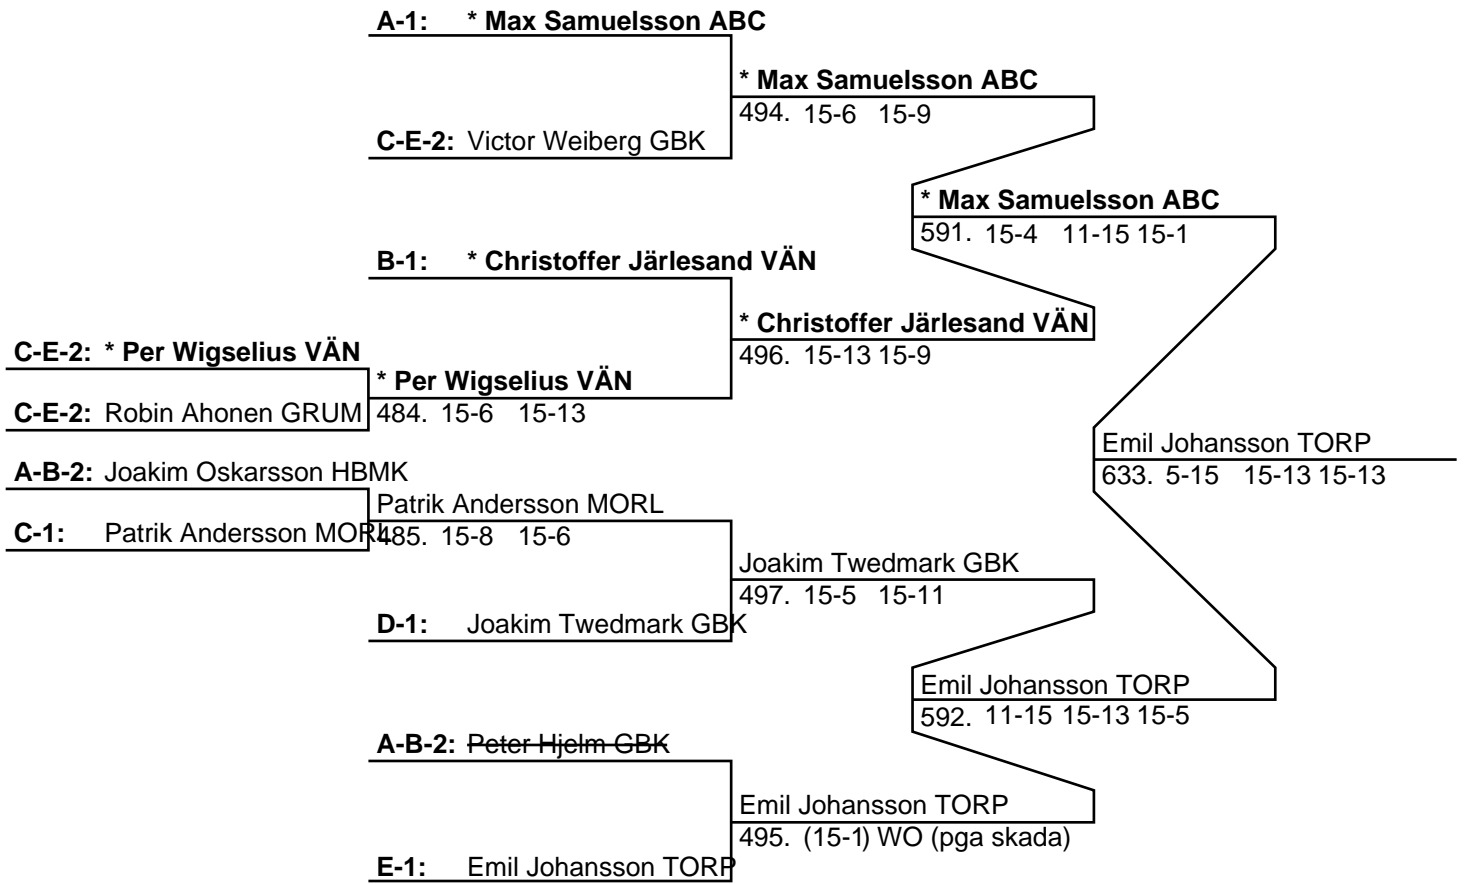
A-1: * Max Samuelsson ABC

C-E-2: Victor Weiberg GBK

* Max Samuelsson ABC
494. 15-6 15-9

* Max Samuelsson ABC
591. 15-4 11-15 15-1

B-1: * Christoffer Järlesand VÄN

C-E-2: * Per Wigselius VÄN

C-E-2: Robin Ahonen GRUM

* Per Wigselius VÄN
484. 15-6 15-13

* Christoffer Järlesand VÄN
496. 15-13 15-9

Emil Johansson TORP
633. 5-15 15-13 15-13

A-B-2: Joakim Oskarsson HBMK

C-1: Patrik Andersson MORL

Patrik Andersson MORL
485. 15-8 15-6

D-1: Joakim Twedmark GBK

Joakim Twedmark GBK
497. 15-5 15-11

Emil Johansson TORP
592. 11-15 15-13 15-5

A-B-2: Peter Hjelm GBK

E-1: Emil Johansson TORP

Emil Johansson TORP
495. (15-1) WO (pga skada)